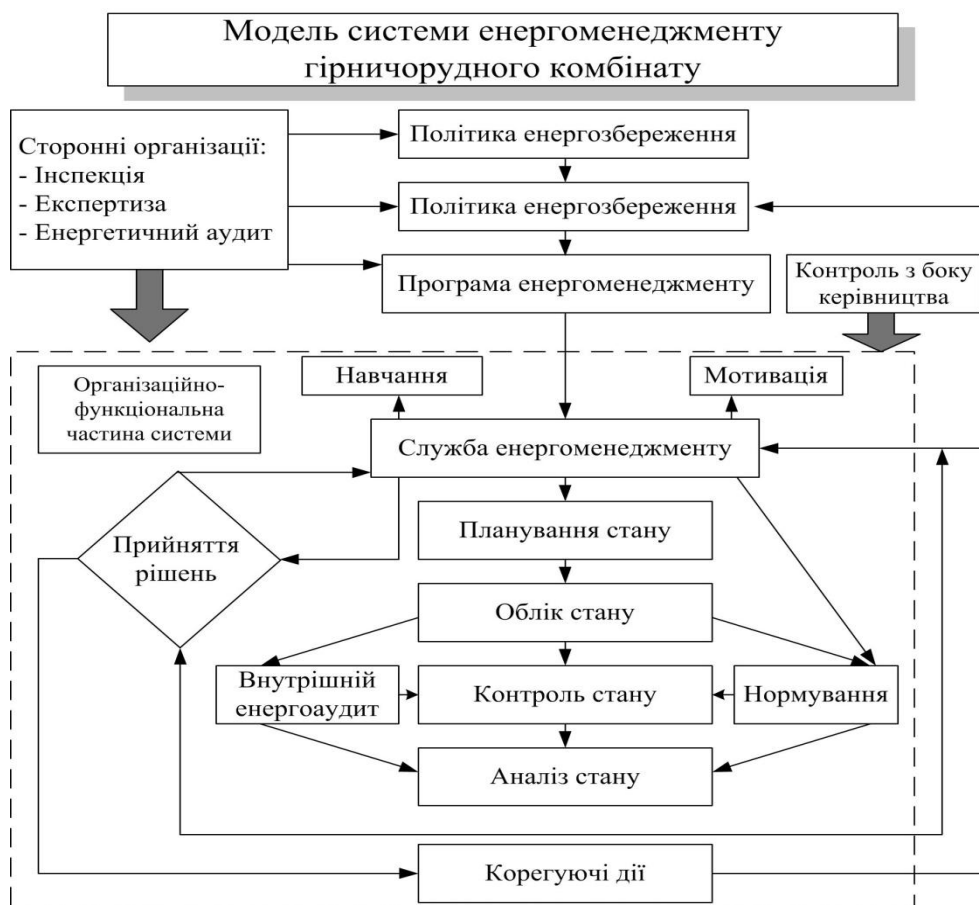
Модель системи енергоменеджменту гірничорудного комбінату

Сторонні організації:
- Інспекція
- Експертиза
- Енергетичний аудит

Політика енергозбереження

Політика енергозбереження

Програма енергоменеджменту

Контроль з боку керівництва

Організаційно-функціональна частина системи

Навчання

Мотивація

Служба енергоменеджменту

Прийняття рішень

Планування стану

Облік стану

Внутрішній енергоаудит

Контроль стану

Нормування

Аналіз стану

Корегуючі дії